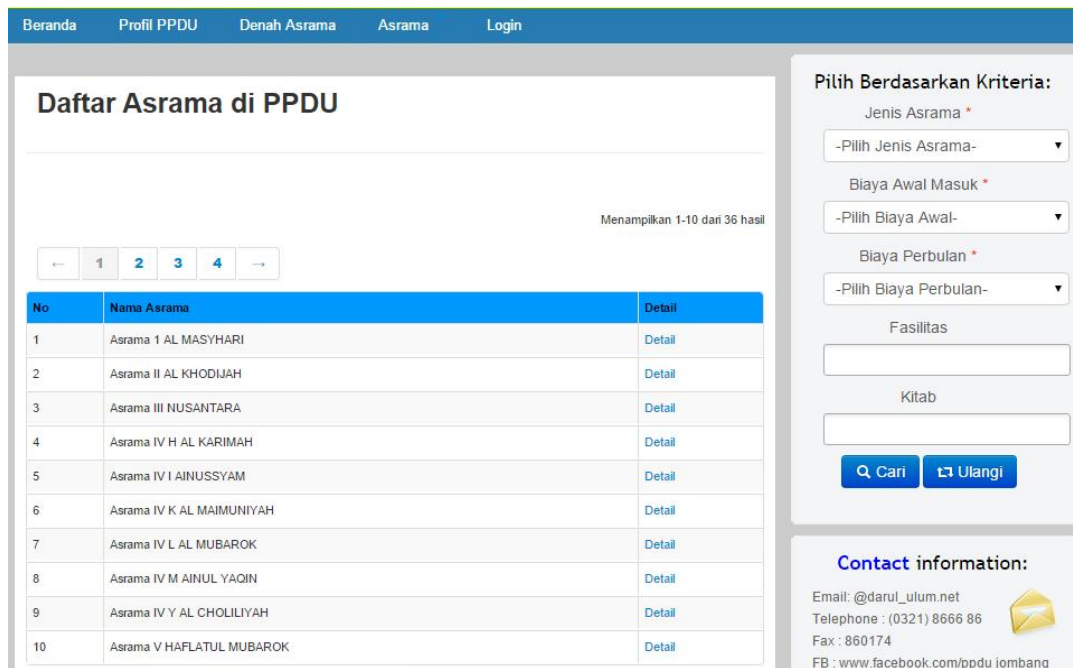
Beranda Profil PPDU Denah Asrama Asrama Login

Daftar Asrama di PPDU

Menampilkan 1-10 dari 36 hasil

← 1 2 3 4 →

| No | Nama Asrama | Detail |
|---|---|---|
| 1 | Asrama 1 AL MASYHARI | Detail |
| 2 | Asrama II AL KHODIJAH | Detail |
| 3 | Asrama III NUSANTARA | Detail |
| 4 | Asrama IV H AL KARIMAH | Detail |
| 5 | Asrama IV I AINUSSYAM | Detail |
| 6 | Asrama IV K AL MAIMUNIYAH | Detail |
| 7 | Asrama IV L AL MUBAROK | Detail |
| 8 | Asrama IV M AINUL YAQIN | Detail |
| 9 | Asrama IV Y AL CHOLILIYAH | Detail |
| 10 | Asrama V HAFLATUL MUBAROK | Detail |

Pilih Berdasarkan Kriteria:

Jenis Asrama *

-Pilih Jenis Asrama-

Biaya Awal Masuk *

-Pilih Biaya Awal-

Biaya Perbulan *

-Pilih Biaya Perbulan-

Fasilitas

Kitab

Cari Ulangi

Contact information:

Email: @darul_ulum.net
Telephone : (0321) 8666 86
Fax : 860174
FB : www.facebook.com/ppdu jombang